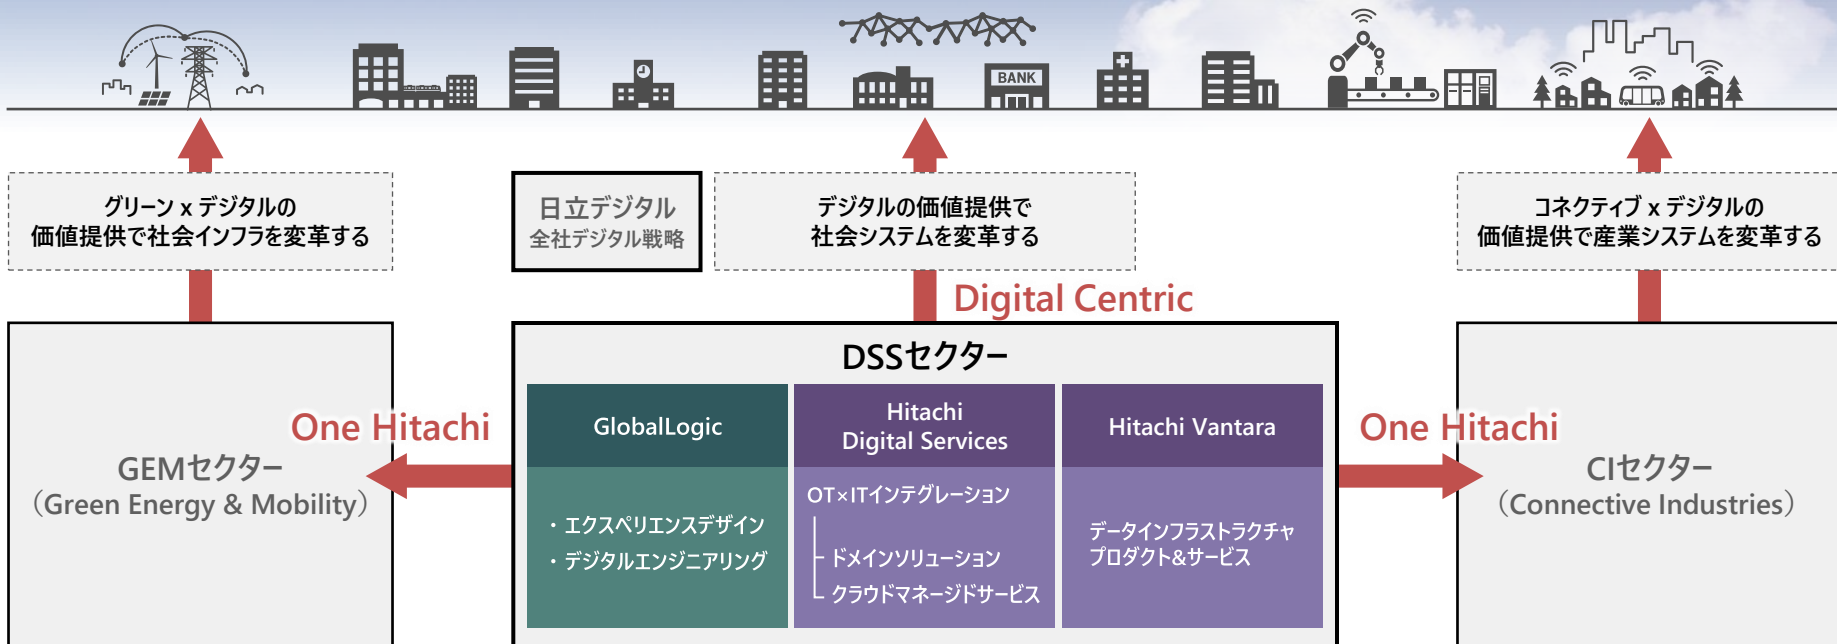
BANK

グリーン x デジタルの
価値提供で社会インフラを変革する

日立デジタル
全社デジタル戦略

デジタルの価値提供で
社会システムを変革する

コネクティブ x デジタルの
価値提供で産業システムを変革する

Digital Centric

DSSセクター

One Hitachi

GEMセクター
（Green Energy & Mobility）

GlobalLogic

・エクスペリエンスデザイン
・デジタルエンジニアリング

Hitachi
Digital Services

OT×ITインテグレーション
ドメインソリューション
クラウドマネージドサービス

Hitachi Vantara

データインフラストラクチャ
プロダクト&サービス

One Hitachi

CIセクター
（Connective Industries）